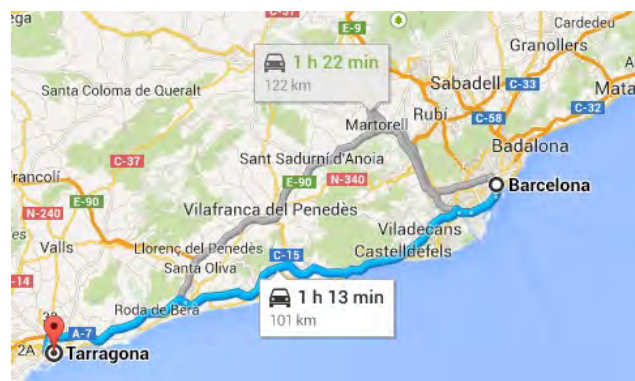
egа
C-37
E-9
Cardedeu
1 h 22 min
122 km
Granollers
Santa Coloma de Queralt
Sabadell
C-33
Mata
Rubí
C-32
Martorell
C-58
C-37
Badalona
Sant Sadurní d'Anoia
C-37
E-90
N-340
Barcelona
rancolí
E-90
N-240
Vilafranca del Penedès
Viladecans
Valls
Llorenç del Penedès
Castelldefels
C-15
Santa Oliva
-14
1 h 13 min
101 km
Roda de Berà
A-7
2A
Tarragona